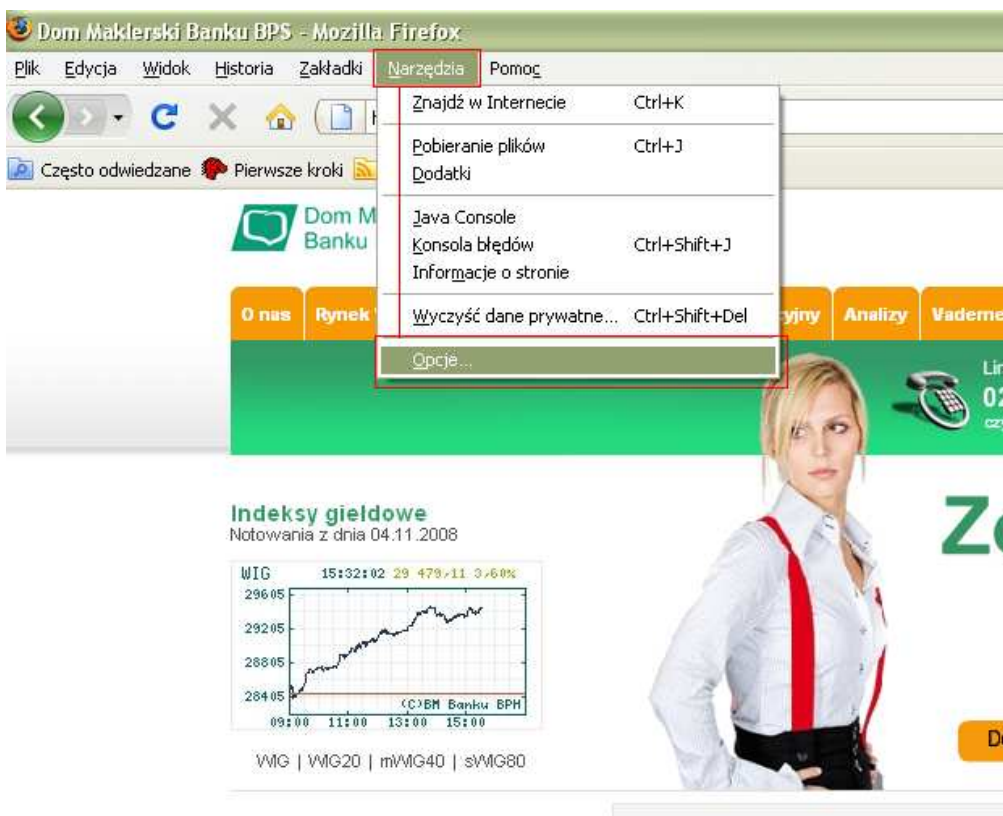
Dom Maklerski Banku BPS - Mozilla Firefox

Plik Edycja Widok Historia Zakładki Narzędzia Pomoc

Znajdź w Internecie Ctrl+K
Pobieranie plików Ctrl+J
Dodatki
Java Console
Konsola błędów Ctrl+Shift+J
Informacje o stronie
Wyczyść dane prywatne... Ctrl+Shift+Del
Opcje...

Często odwiedzane Pierwsze kroki

Dom M
Banku

O nas Rynek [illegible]yjny Analizy Vademe

Lin
02
czy

Indeksy giełdowe
Notowania z dnia 04.11.2008

WIG 15:32:02 29 479,11 3,60%
29605
29205
28805
28405
(C)BM Banku BPH
09:00 11:00 13:00 15:00

WIG | WIG20 | mWIG40 | sWIG80

Z

D